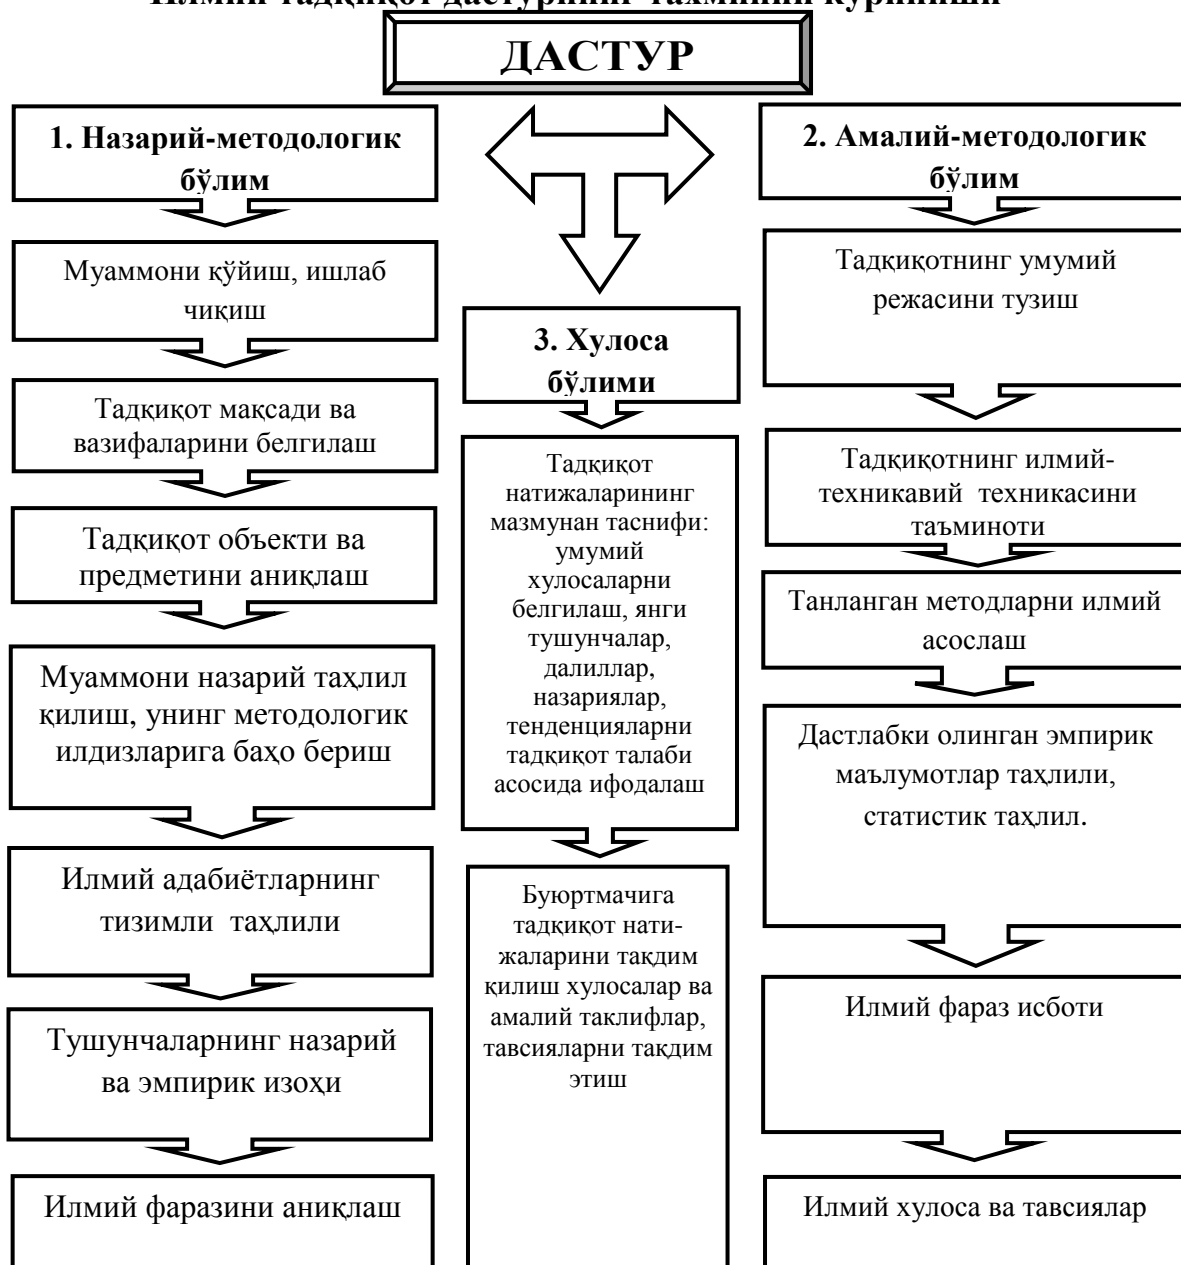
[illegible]

ДАСТУР

1. Назарий-методологик бўлим

Муаммони қўйиш, ишлаб чиқиш

Тадқиқот мақсади ва вазифаларини белгилаш

Тадқиқот объекти ва предметини аниқлаш

Муаммони назарий таҳлил қилиш, унинг методологик илдизларига баҳо бериш

Илмий адабиётларнинг тизимли таҳлили

Тушунчаларнинг назарий ва эмпирик изоҳи

Илмий фаразини аниқлаш

3. Хулоса бўлими

Тадқиқот натижаларининг мазмунан таснифи: умумий хулосаларни белгилаш, янги тушунчалар, далиллар, назариялар, тенденцияларни тадқиқот талаби асосида ифодалаш

Буюртмачига тадқиқот натижаларини тақдим қилиш хулосалар ва амалий таклифлар, тавсияларни тақдим этиш

2. Амалий-методологик бўлим

Тадқиқотнинг умумий режасини тузиш

Тадқиқотнинг илмий-техникавий техникасини таъминоти

Танланган методларни илмий асослаш

Дастлабки олинган эмпирик маълумотлар таҳлили, статистик таҳлил.

Илмий фараз исботи

Илмий хулоса ва тавсиялар